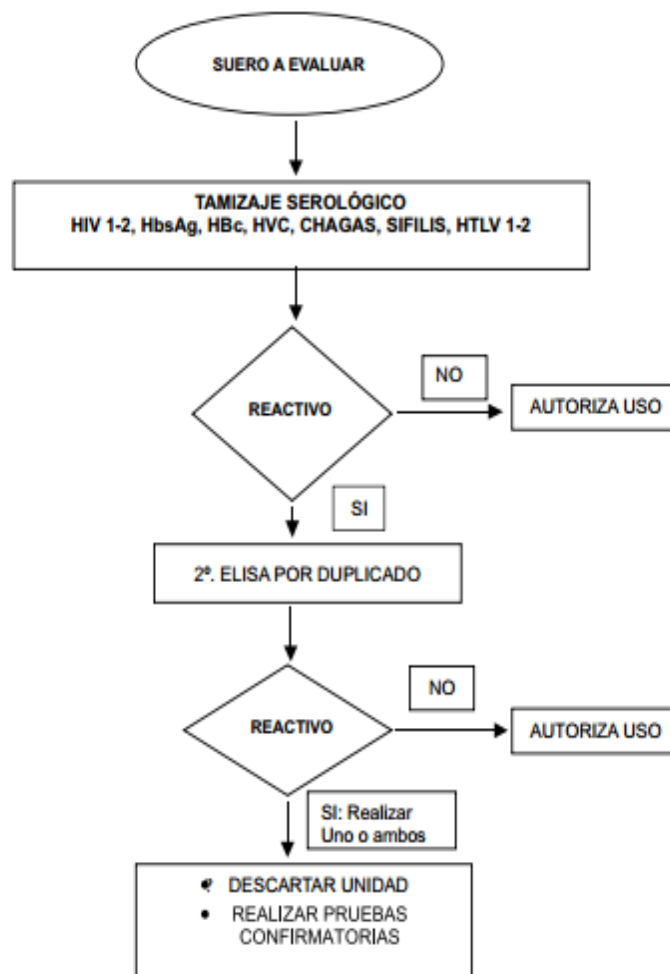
SUERO A EVALUAR

TAMIZAJE SEROLÓGICO
HIV 1-2, HbsAg, HBc, HVC, CHAGAS, SIFILIS, HTLV 1-2

REACTIVO

NO

AUTORIZA USO

SI

2º. ELISA POR DUPLICADO

REACTIVO

NO

AUTORIZA USO

SI: Realizar Uno o ambos

- DESCARTAR UNIDAD
- REALIZAR PRUEBAS CONFIRMATORIAS